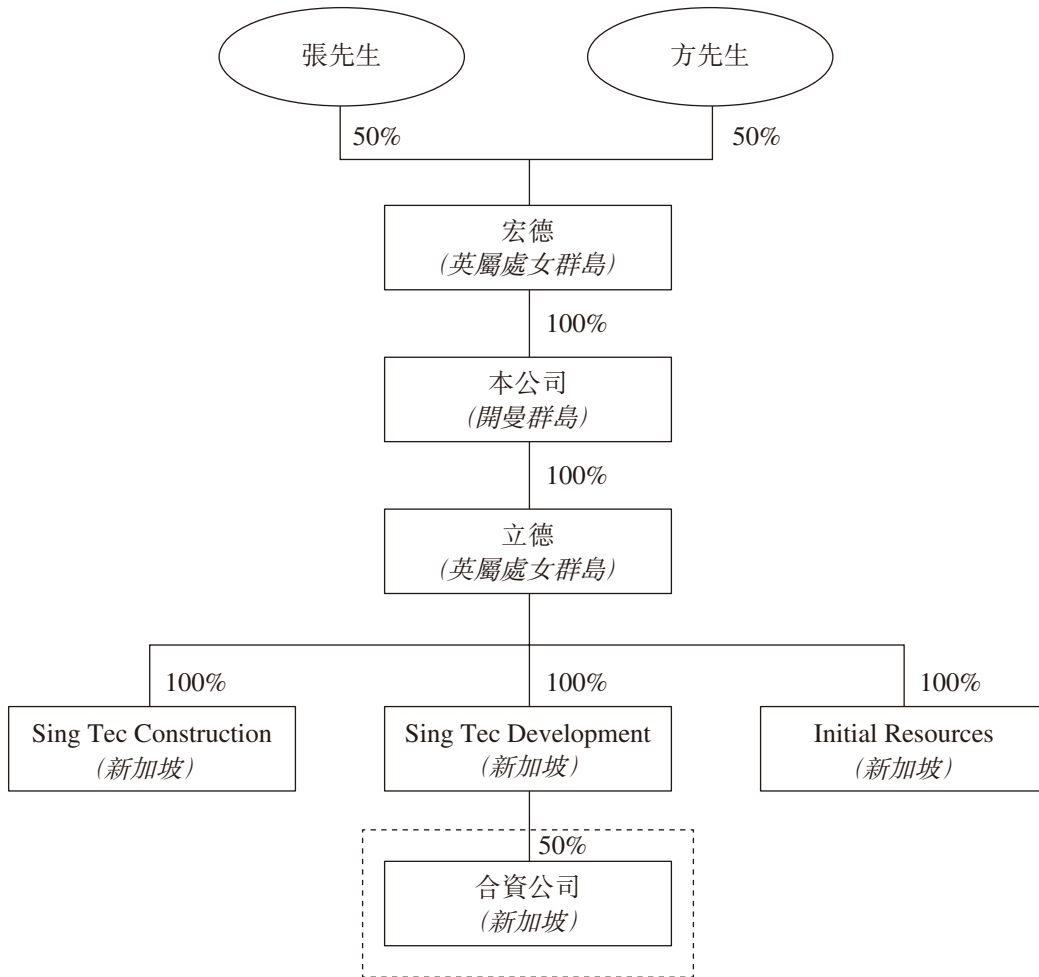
張先生

方先生

50%

50%

宏德
(英屬處女群島)

100%

本公司
(開曼群島)

100%

立德
(英屬處女群島)

100%

100%

100%

Sing Tec Construction
(新加坡)

Sing Tec Development
(新加坡)

Initial Resources
(新加坡)

50%

合資公司
(新加坡)